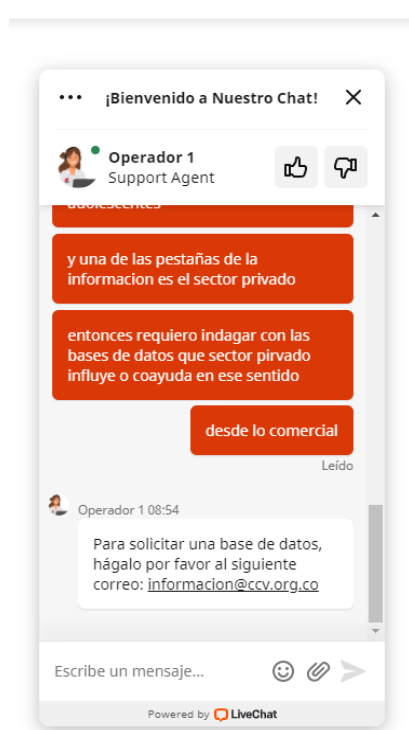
¡Bienvenido a Nuestro Chat!

Operador 1
Support Agent

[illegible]

y una de las pestañas de la informacion es el sector privado

entonces requiero indagar con las bases de datos que sector pirvado influye o coayuda en ese sentido

desde lo comercial

Leído

Operador 1 08:54

Para solicitar una base de datos, hágalo por favor al siguiente correo: informacion@ccv.org.co

Escribe un mensaje...

Powered by LiveChat